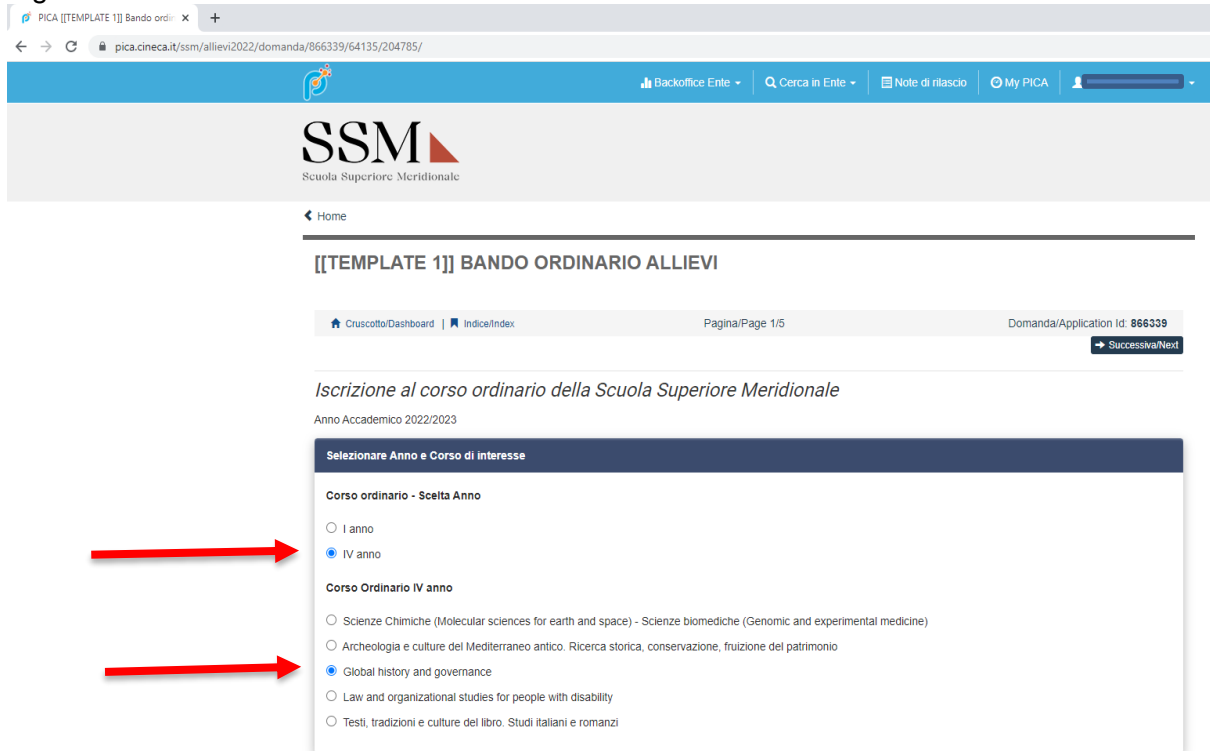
PICA [[TEMPLATE 1]] Bando ordir ×
+
pica.cineca.it/ssm/allievi2022/domanda/866339/64135/204785/

Backoffice Ente
Cerca in Ente
Note di rilascio
My PICA

SSM
Scuola Superiore Meridionale

Home

[[TEMPLATE 1]] BANDO ORDINARIO ALLIEVI

Cruscotto/Dashboard | Indice/Index
Pagina/Page 1/5
Domanda/Application Id: 866339
Successiva/Next

Iscrizione al corso ordinario della Scuola Superiore Meridionale

Anno Accademico 2022/2023

Selezionare Anno e Corso di interesse

Corso ordinario - Scelta Anno

I anno
IV anno

Corso Ordinario IV anno

Scienze Chimiche (Molecular sciences for earth and space) - Scienze biomediche (Genomic and experimental medicine)
Archeologia e culture del Mediterraneo antico. Ricerca storica, conservazione, fruizione del patrimonio
Global history and governance
Law and organizational studies for people with disability
Testi, tradizioni e culture del libro. Studi italiani e romanzi